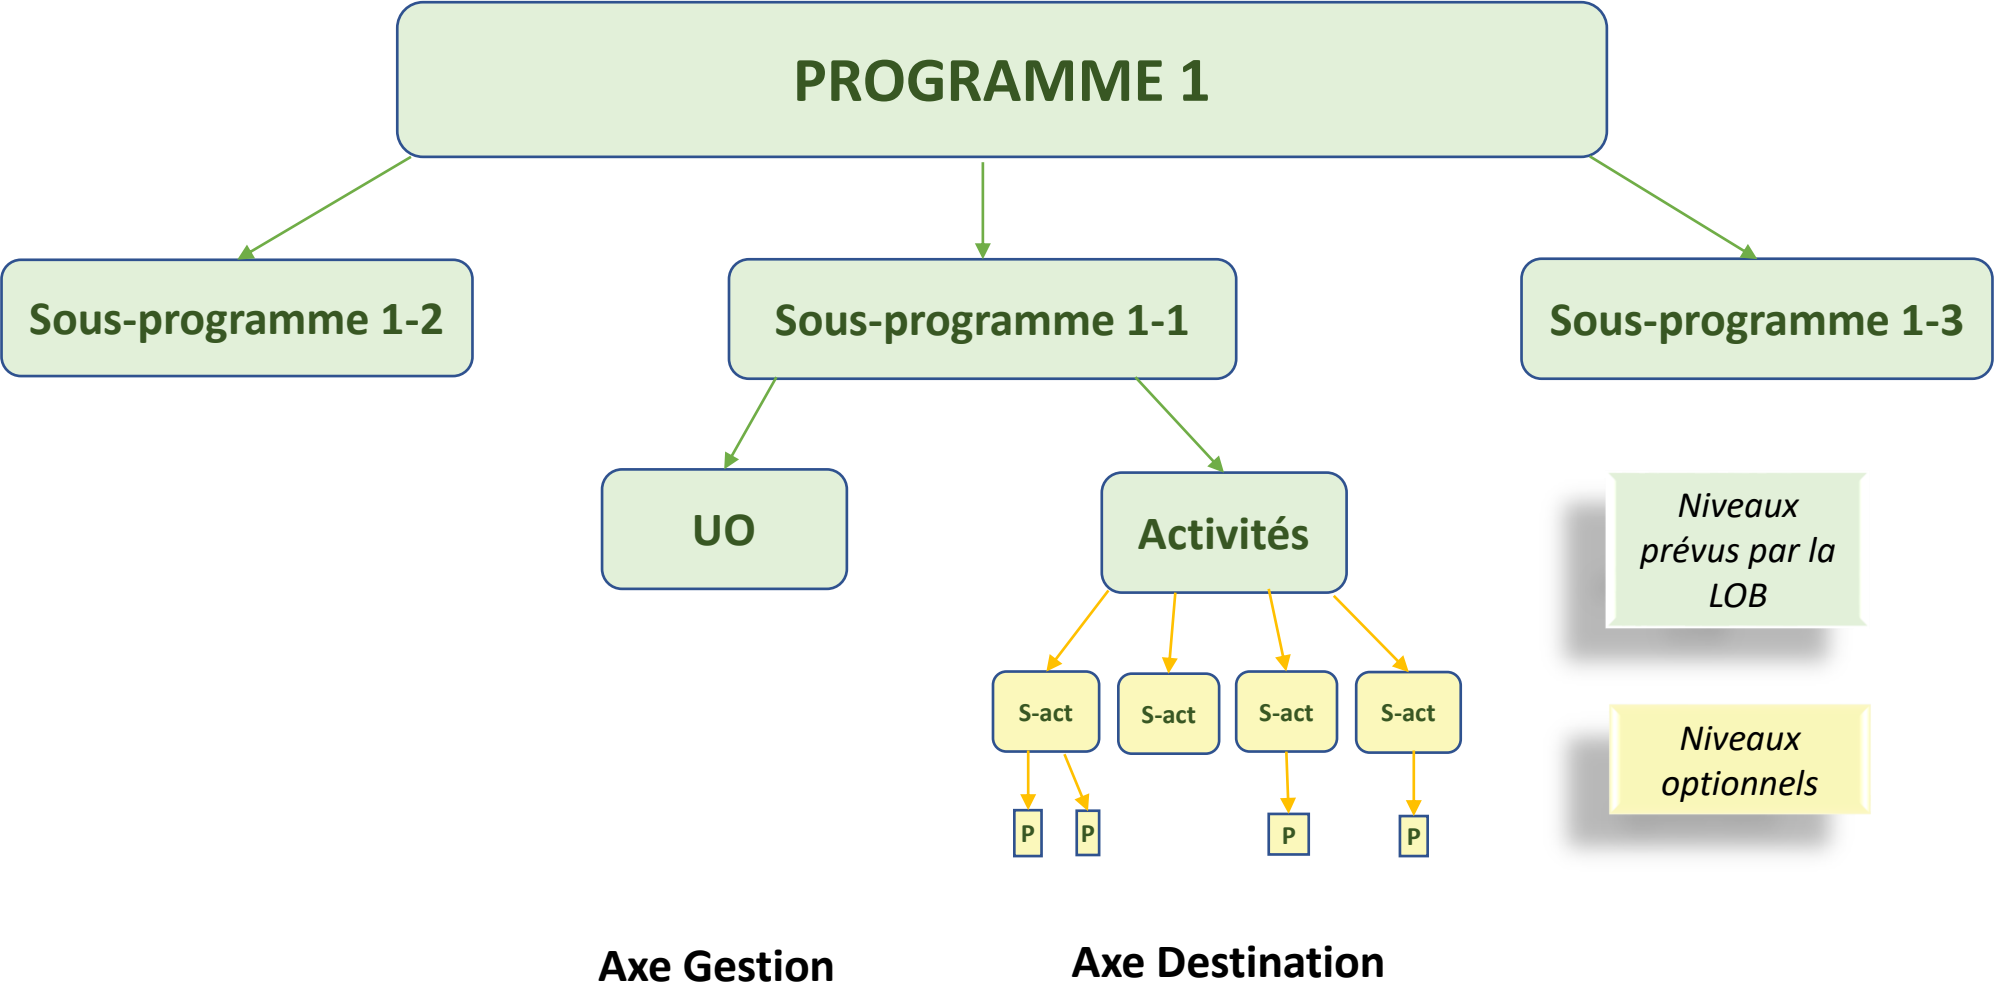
PROGRAMME 1

Sous-programme 1-2

Sous-programme 1-1

Sous-programme 1-3

UO

Activités

Niveaux prévus par la LOB

S-act

S-act

S-act

S-act

P

P

P

P

Niveaux optionnels

Axe Gestion

Axe Destination